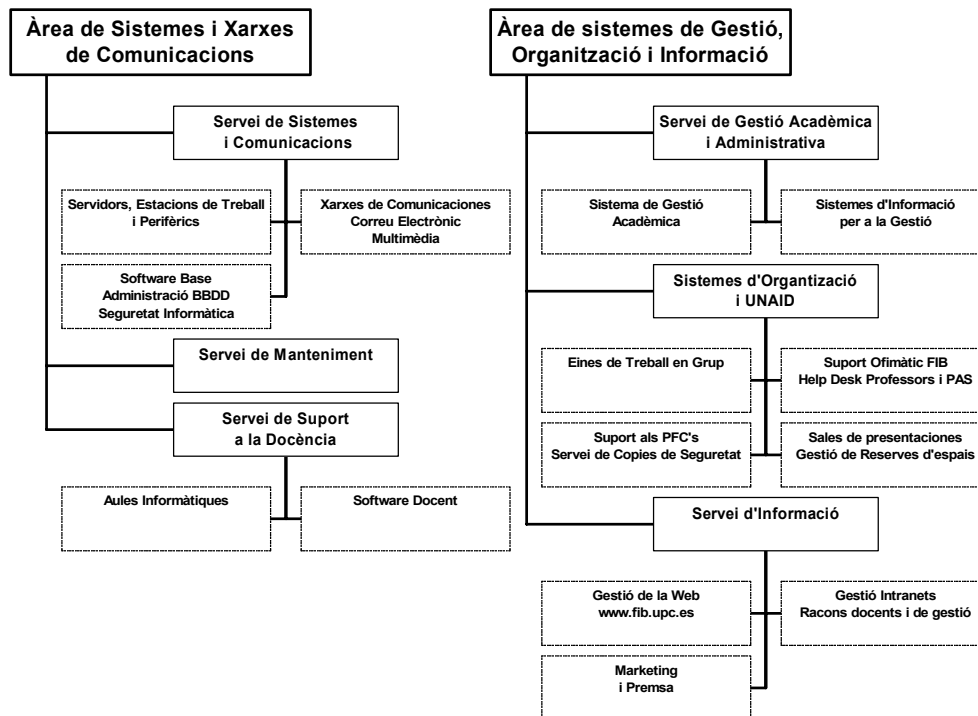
Àrea de Sistemes i Xarxes de Comunicacions

Servei de Sistemes i Comunicacions

Servidors, Estacions de Treball i Perifèrics

Xarxes de Comunicacions
Correu Electrònic
Multimèdia

Software Base
Administració BBDD
Seguretat Informàtica

Servei de Manteniment

Servei de Suport a la Docència

Aules Informàtiques

Software Docent

Àrea de sistemes de Gestió, Organització i Informació

Servei de Gestió Acadèmica i Administrativa

Sistema de Gestió Acadèmica

Sistemes d'Informació per a la Gestió

Sistemes d'Organització i UNAID

Eines de Treball en Grup

Suport Ofimàtic FIB
Help Desk Professors i PAS

Suport als PFC's
Servei de Copies de Seguretat

Sales de presentaciones
Gestió de Reserves d'espais

Servei d'Informació

Gestió de la Web
www.fib.upc.es

Gestió Intranets
Racons docents i de gestió

Marketing
i Premsa